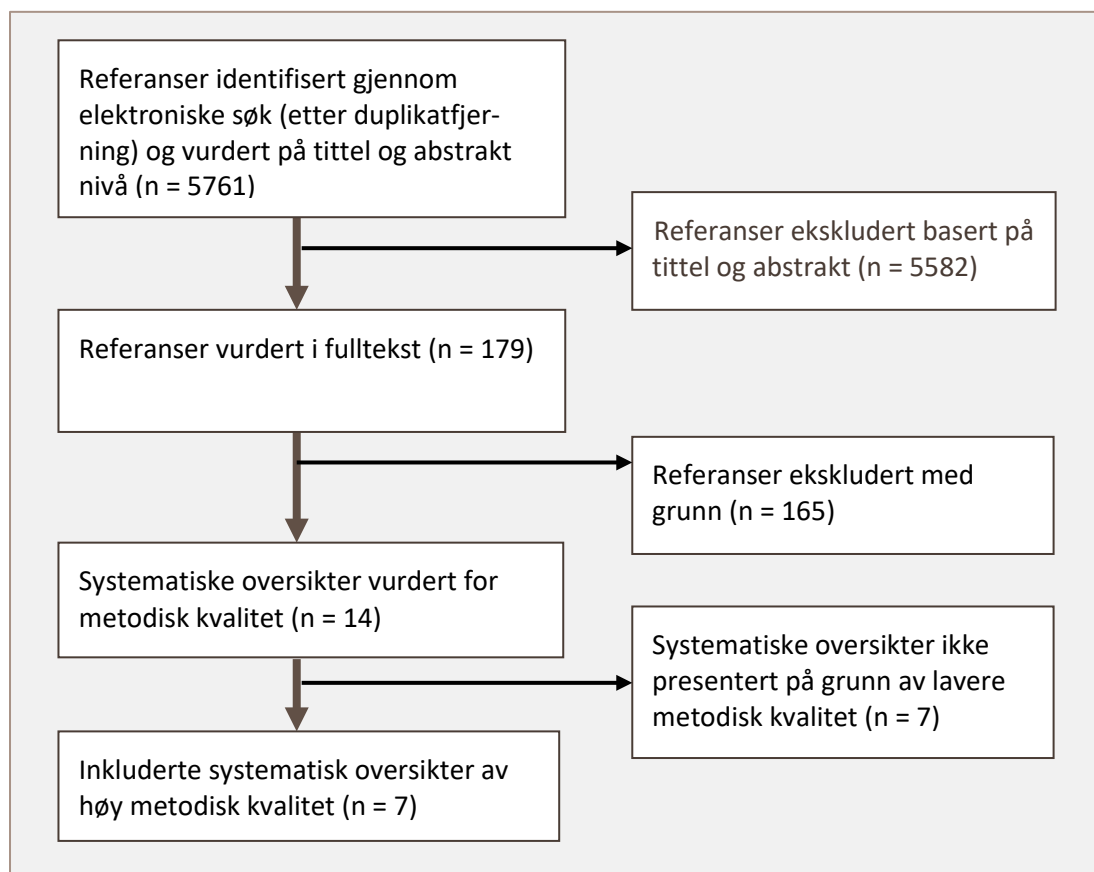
Referanser identifisert gjennom elektroniske søk (etter duplikatfjerning) og vurdert på tittel og abstrakt nivå (n = 5761)

Referanser ekskludert basert på tittel og abstrakt (n = 5582)

Referanser vurdert i fulltekst (n = 179)

Referanser ekskludert med grunn (n = 165)

Systematiske oversikter vurdert for metodisk kvalitet (n = 14)

Systematiske oversikter ikke presentert på grunn av lavere metodisk kvalitet (n = 7)

Inkluderte systematisk oversikter av høy metodisk kvalitet (n = 7)